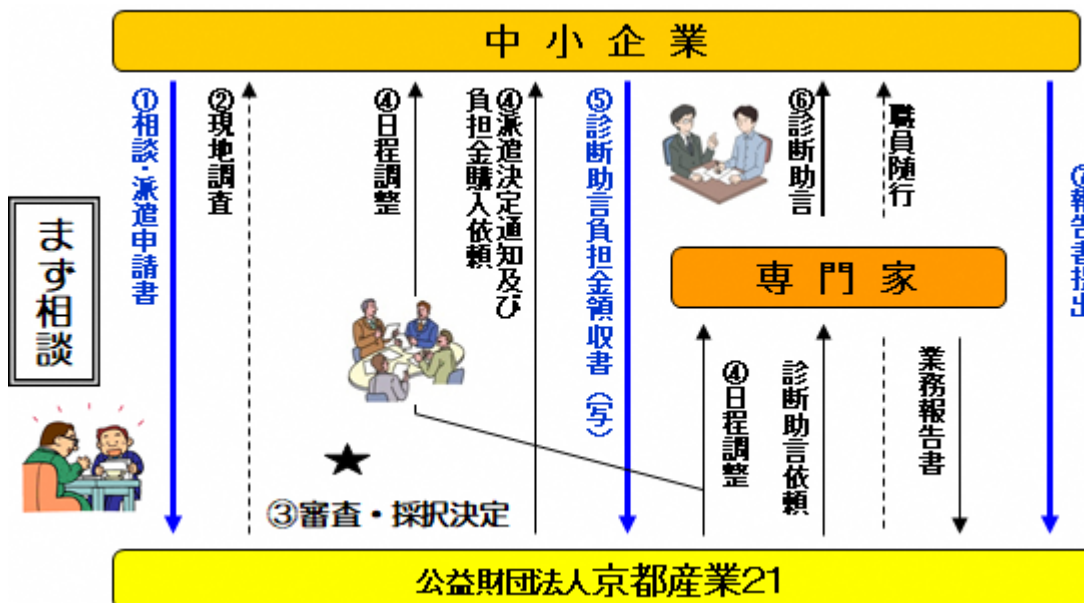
中小企業

まず相談

①相談・派遣申請書

②現地調査

④日程調整

④派遣決定通知及び負担金購入依頼

⑤診断助言負担金領収書（写）

⑥診断助言

職員随行

⑦報告書提出

専門家

④日程調整

診断助言依頼

業務報告書

★

③審査・採択決定

公益財団法人京都産業21